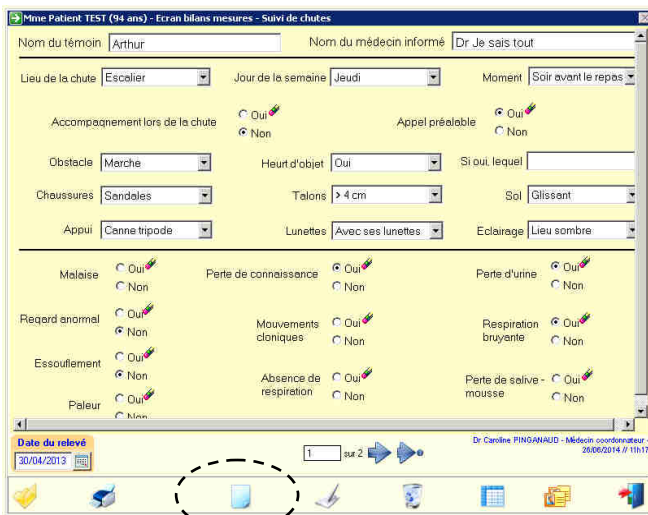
Mme Patient TEST (94 ans) - Ecran bilans mesures - Suivi de chutes

Nom du témoin Arthur
Nom du médecin informé Dr Je sais tout

Lieu de la chute Escalier
Jour de la semaine Jeudi
Moment Soir avant le repas

Accompagnement lors de la chute Oui Non
Appel préalable Oui Non

Obstacle Marche
Heurt d'objet Oui
Si oui, lequel

Chaussures Sandales
Talons > 4 cm
Sol Glissant

Appui Canne tripode
Lunettes Avec ses lunettes
Eclairage Lieu sombre

Malaise Oui Non
Perte de connaissance Oui Non
Perte d'urine Oui Non

Regard anormal Oui Non
Mouvements cloniques Oui Non
Respiration bruyante Oui Non

Essouflement Oui Non
Absence de respiration Oui Non
Perte de salive - mousse Oui Non

Paleur Oui Non

Date du relevé
30/04/2013

1 sur 2

Dr Caroline PINGANAUD - Médecin coordonnateur -
26/06/2014 // 11h17